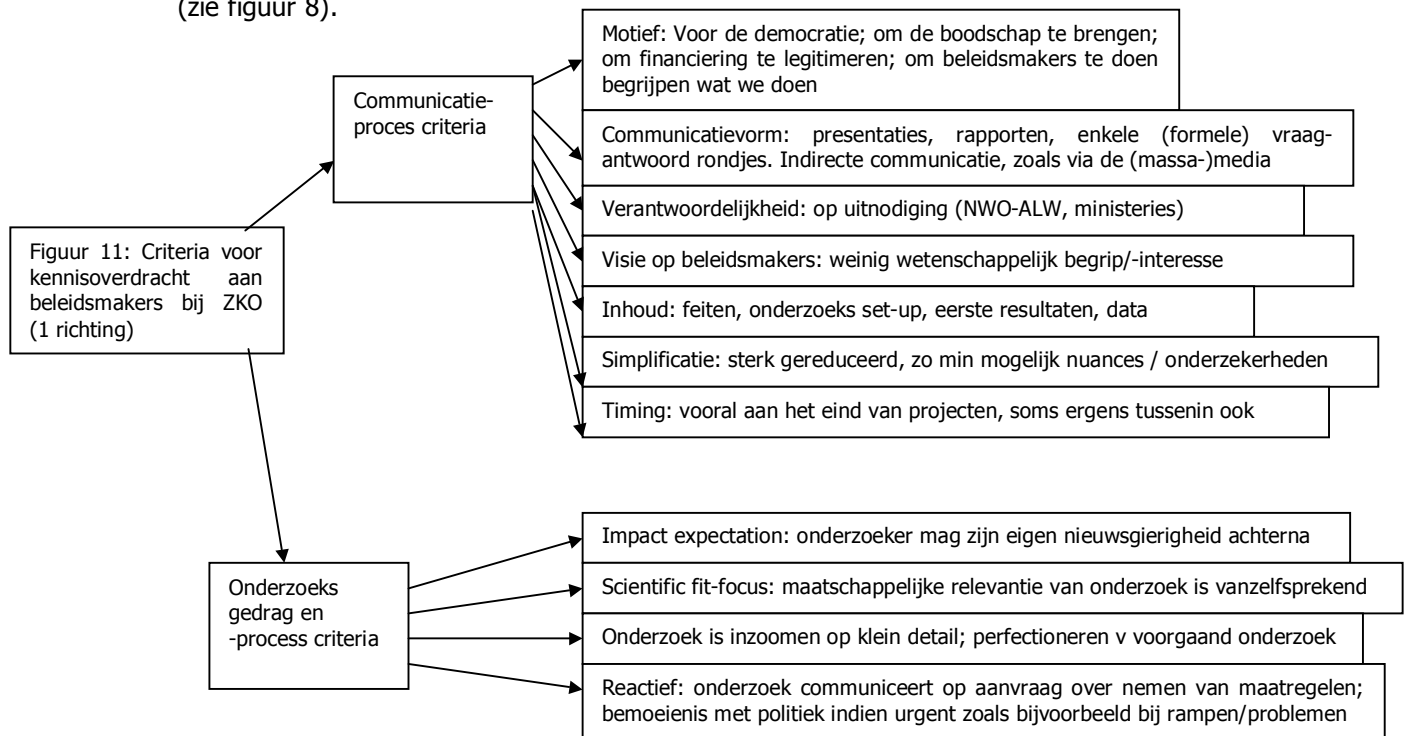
(zie figuur 8).

Figuur 11: Criteria voor kennisoverdracht aan beleidsmakers bij ZKO (1 richting)

Communicatie-proces criteria

Motief: Voor de democratie; om de boodschap te brengen; om financiering te legitimeren; om beleidsmakers te doen begrijpen wat we doen

Communicatievorm: presentaties, rapporten, enkele (formele) vraag-antwoord rondjes. Indirecte communicatie, zoals via de (massa-)media

Verantwoordelijkheid: op uitnodiging (NWO-ALW, ministeries)

Visie op beleidsmakers: weinig wetenschappelijk begrip/-interesse

Inhoud: feiten, onderzoeks set-up, eerste resultaten, data

Simplificatie: sterk gereduceerd, zo min mogelijk nuances / onderzekerheden

Timing: vooral aan het eind van projecten, soms ergens tussenin ook

Onderzoeks gedrag en -process criteria

Impact expectation: onderzoeker mag zijn eigen nieuwsgierigheid achterna

Scientific fit-focus: maatschappelijke relevantie van onderzoek is vanzelfsprekend

Onderzoek is inzoomen op klein detail; perfectioneren v voorgaand onderzoek

Reactief: onderzoek communiceert op aanvraag over nemen van maatregelen; bemoeienis met politiek indien urgent zoals bijvoorbeeld bij rampen/problemen